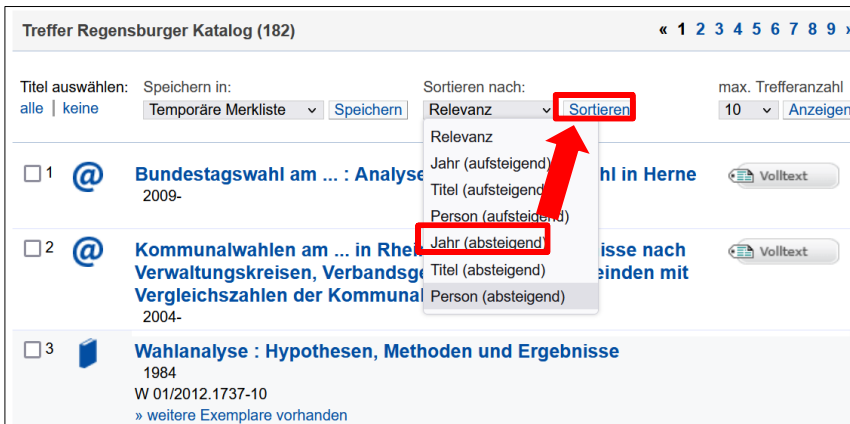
Treffer Regensburger Katalog (182)

« 1 2 3 4 5 6 7 8 9 »

Titel auswählen:
alle | keine

Speichern in:
Temporäre Merkliste
Speichern

Sortieren nach:
Relevanz
Sortieren

max. Trefferanzahl
10
Anzeigen

Relevanz
Jahr (aufsteigend)
Titel (aufsteigend)
Person (aufsteigend)
Jahr (absteigend)
Titel (absteigend)
Person (absteigend)

1 Bundestagswahl am ... : Analyse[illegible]hl in Herne
2009-
Volltext

2 Kommunalwahlen am ... in Rhei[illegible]isse nach Verwaltungskreisen, Verbandsge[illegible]einden mit Vergleichszahlen der Kommunal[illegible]
2004-
Volltext

3 Wahlanalyse : Hypothesen, Methoden und Ergebnisse
1984
W 01/2012.1737-10
» weitere Exemplare vorhanden